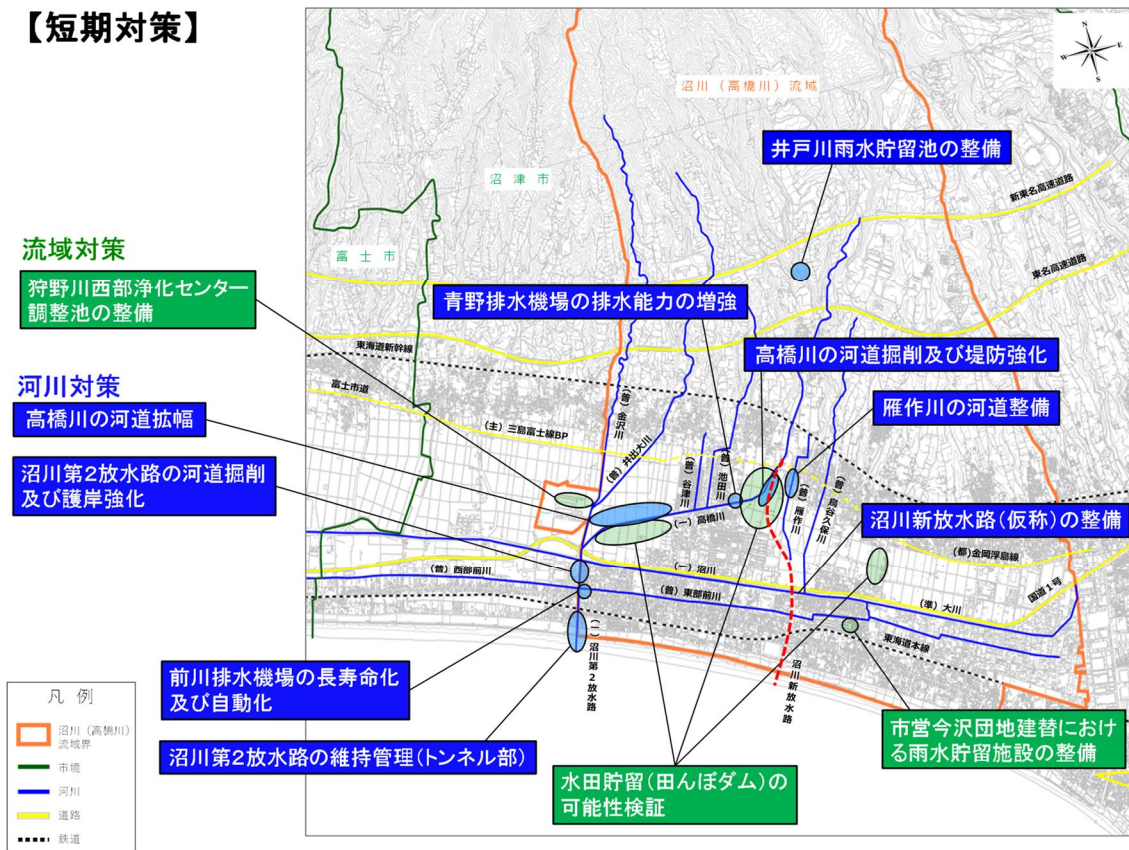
【短期対策】

沼川（高橋川）流域

沼津市

富士市

新東名高速道路

東名高速道路

東海道新幹線

富士市道

流域対策

狩野川西部浄化センター調整池の整備

河川対策

高橋川の河道拡幅

沼川第2放水路の河道掘削及び護岸強化

前川排水機場の長寿命化及び自動化

沼川第2放水路の維持管理（トンネル部）

井戸川雨水貯留池の整備

青野排水機場の排水能力の増強

高橋川の河道掘削及び堤防強化

雁作川の河道整備

沼川新放水路（仮称）の整備

市営今沢団地建替における雨水貯留施設の整備

水田貯留（田んぼダム）の可能性検証

（主）三島富士線BP

（普）金沢川

（普）井出大川

（普）谷津川

（普）池田川

（一）高橋川

（普）雁作川

（普）鳥谷久保川

（都）金岡浮島線

（普）西部前川

（一）沼川

（普）東部前川

（準）大川

国道1号

東海道本線

（一）沼川第2放水路

沼川新放水路

凡例

沼川（高橋川）流域界

市境

河川

道路

鉄道